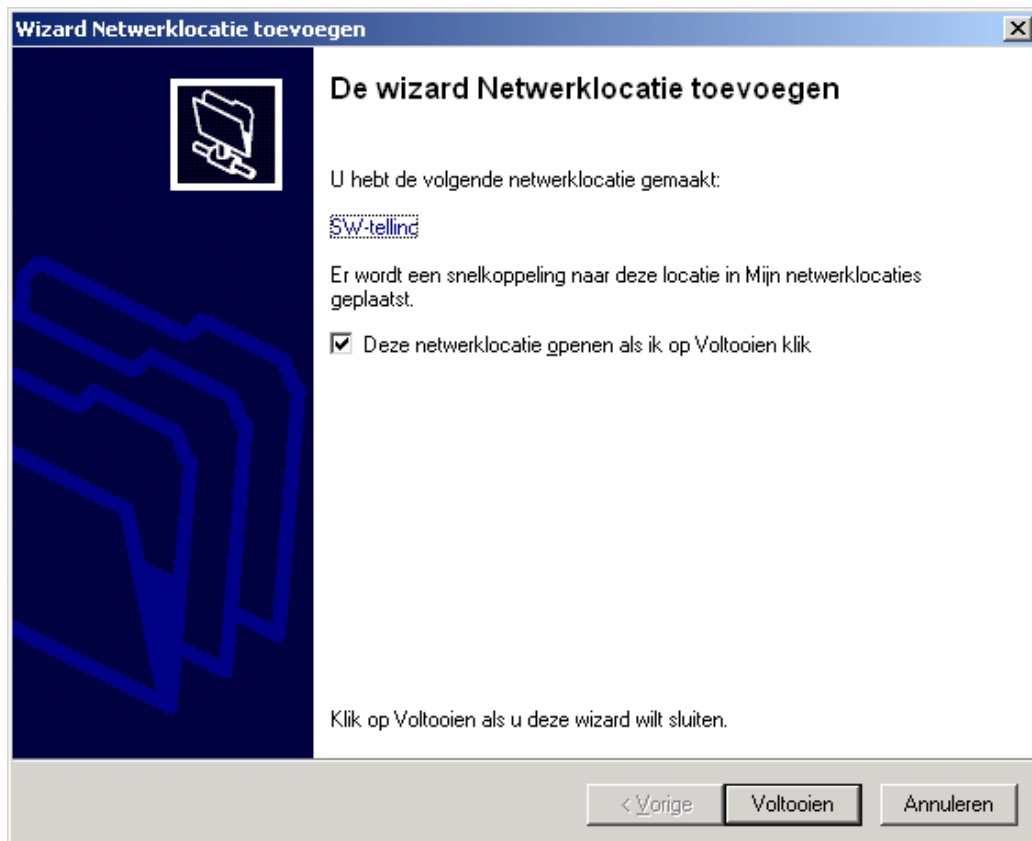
Wizard Netwerklocatie toevoegen

De wizard Netwerklocatie toevoegen

U hebt de volgende netwerklocatie gemaakt:

SW-telling

Er wordt een snelkoppeling naar deze locatie in Mijn netwerklocaties geplaatst.

Deze netwerklocatie openen als ik op Voltooien klik

Klik op Voltooien als u deze wizard wilt sluiten.

< Vorige
Voltooien
Annuleren